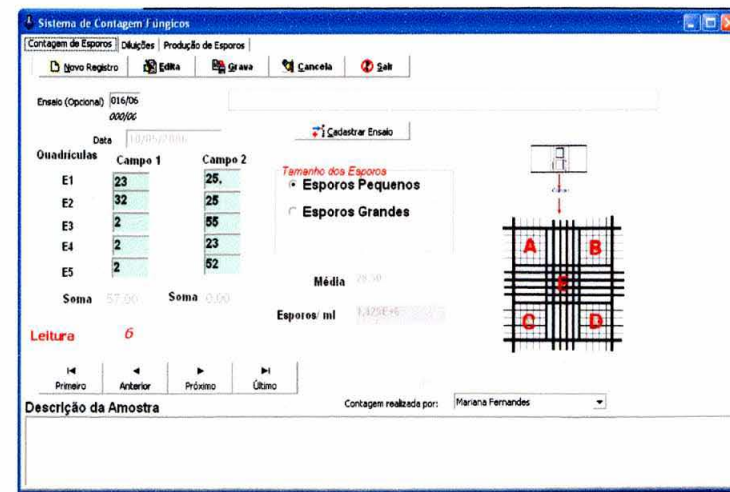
Sistema de Contagem Fúngicos

Contagem de Esporos | Diluições | Produção de Esporos

Novo Registro | Edita | Grava | Cancela | Sair

Ensaio (Opcional) 016/06
000/00

Data 10/05/2006

Cadastrar Ensaio

Quadrículas | Campo 1 | Campo 2
E1 | 23 | 25,
E2 | 32 | 25
E3 | 2 | 55
E4 | 2 | 23
E5 | 2 | 52

Soma 57,00 Soma 0,00

Tamanho dos Esporos
Esporos Pequenos
Esporos Grandes

Média 28,50

Esporos/ ml 1,425E+6

Leitura 6

A B E C D

Primeiro | Anterior | Próximo | Último

Descrição da Amostra

Contagem realizada por: Mariana Fernandes